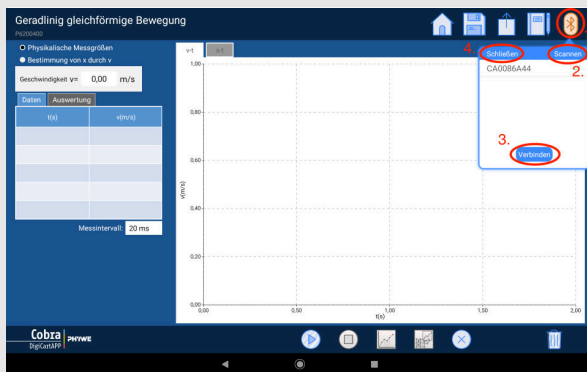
Geradlinig gleichförmige Bewegung
P6200400

Physikalische Messgrößen
Bestimmung von x durch v

Geschwindigkeit v= 0,00 m/s

Daten | Auswertung

| t(s) | v(m/s) |
|---|---|
| | |
| | |
| | |
| | |
| | |
| | |

Messintervall: 20 ms

v-t | x-t

1,00
0,80
0,60
0,40
0,20
0,00
v(m/s)
0,00 0,50 1,00 1,50 2,00
t(s)

4. Schließen
Scannen 2.
CA0086A44
3.
Verbinden
1.

Cobra DigiCartAPP PHYWE